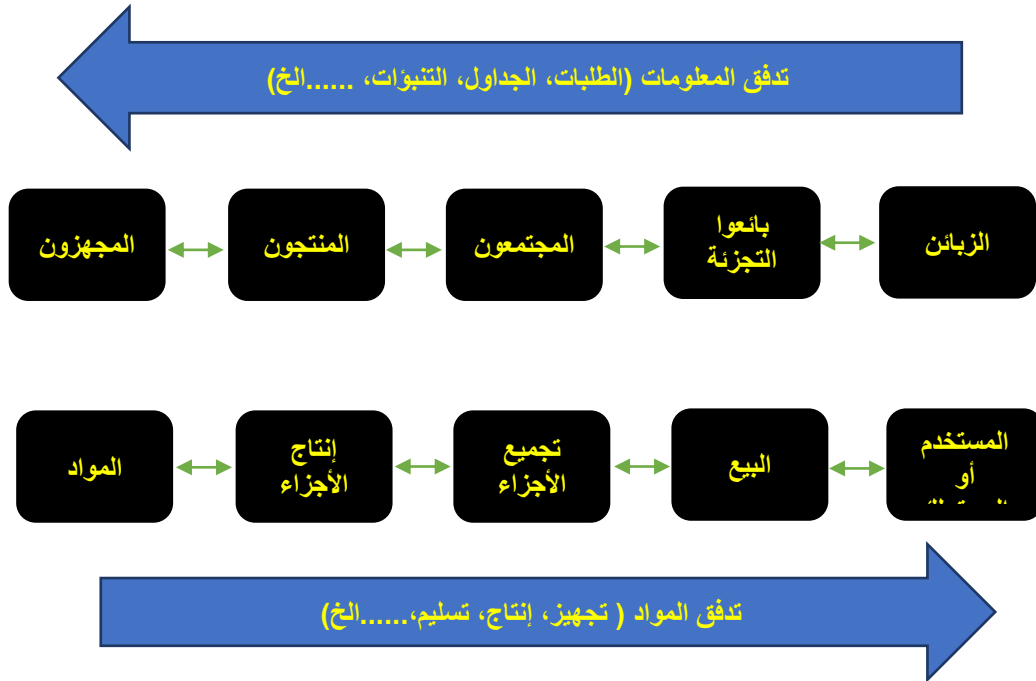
تدفق المعلومات (الطلبات، الجداول، التنبؤات، ......الخ)

الزبائن

بائعوا التجزئة

المجتمعون

المنتجون

المجهزون

المستخدم أو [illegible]

البيع

تجميع الأجزاء

إنتاج الأجزاء

المواد

تدفق المواد ( تجهيز، إنتاج، تسليم،......الخ)